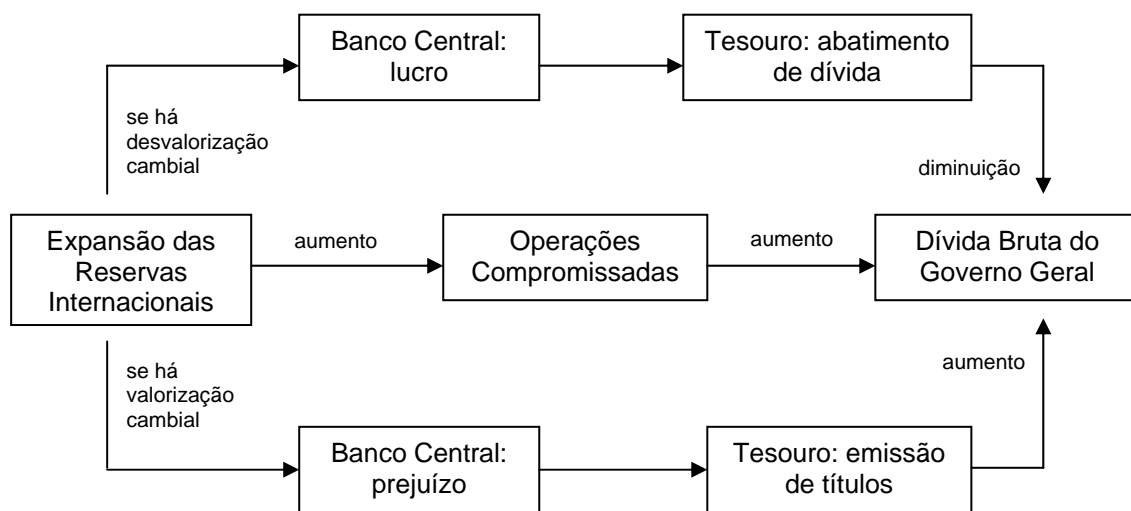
Banco Central: lucro

Tesouro: abatimento de dívida

se há desvalorização cambial

diminuição

Expansão das Reservas Internacionais

aumento

Operações Compromissadas

aumento

Dívida Bruta do Governo Geral

aumento

se há valorização cambial

Banco Central: prejuízo

Tesouro: emissão de títulos